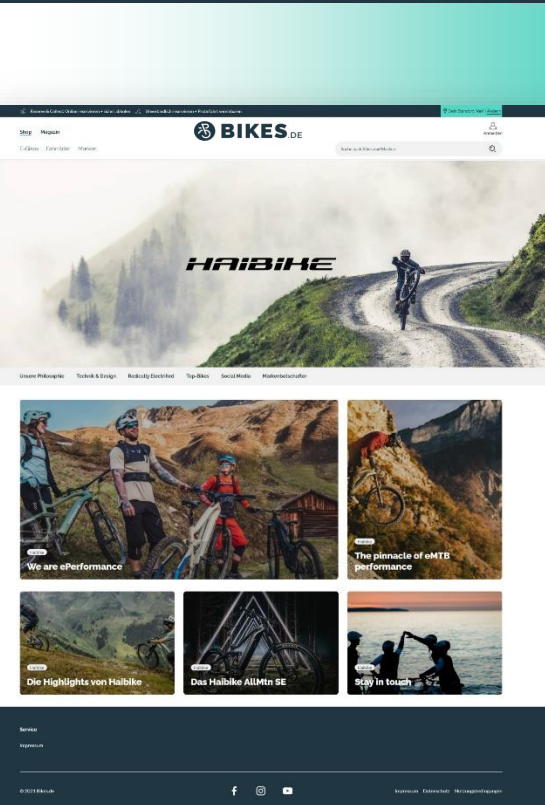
Kostenlos Click & Online reservieren • sicher abholen    Bikes direkt reservieren • Probefahrt vereinbaren    Dein Standort: Wert Ändern

Shop Magazin

BIKES.DE

Anmelden

E-Bikes Fahrräder Marken

Suche nach Bikes und Marken

HAIBIKE

Unsere Philosophie    Technik & Design    Radically Electrified    Top-Bikes    Social Media    Markenbotschafter

Haibike
We are ePerformance

Haibike
The pinnacle of eMTB performance

Haibike
Die Highlights von Haibike

Haibike
Das Haibike AllMtn SE

Haibike
Stay in touch

Service

Impressum

© 2021 Bikes.de

Impressum    Datenschutz    Nutzungsbedingungen